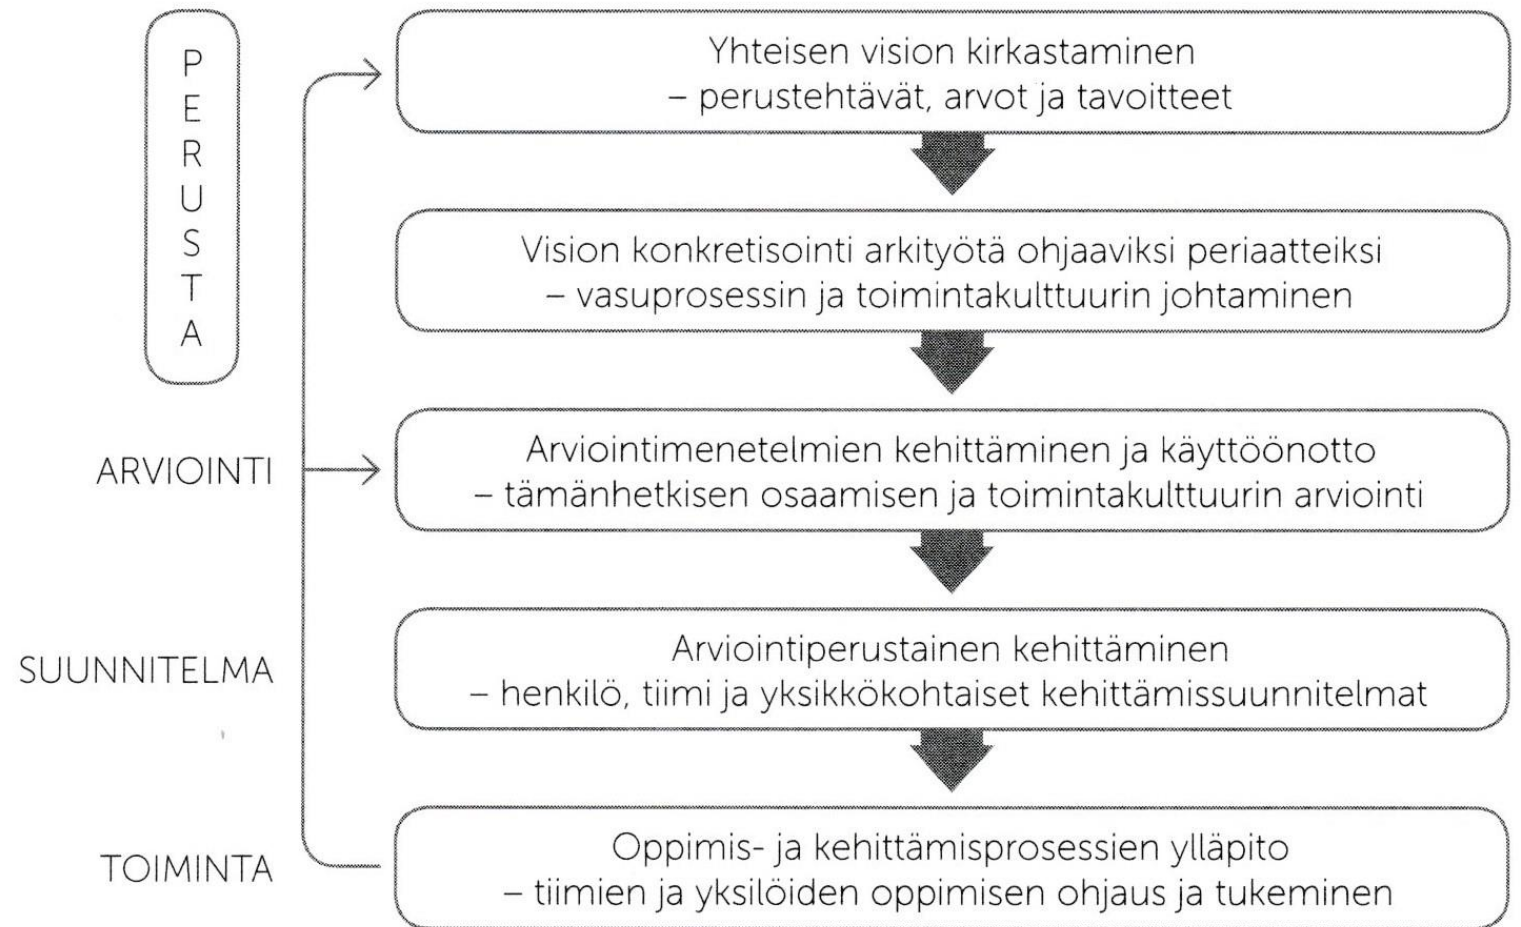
PERUSTA

Yhteisen vision kirkastaminen
– perustehtävät, arvot ja tavoitteet

Vision konkretisointi arkityötä ohjaaviksi periaatteiksi
– vasuprosessin ja toimintakulttuurin johtaminen

ARVIOINTI

Arviointimenetelmien kehittäminen ja käyttöönotto
– tämänhetkisen osaamisen ja toimintakulttuurin arviointi

SUUNNITELMA

Arviointiperustainen kehittäminen
– henkilö, tiimi ja yksikkökohtaiset kehittämissuunnitelmat

TOIMINTA

Oppimis- ja kehittämisprosessien ylläpito
– tiimien ja yksilöiden oppimisen ohjaus ja tukeminen